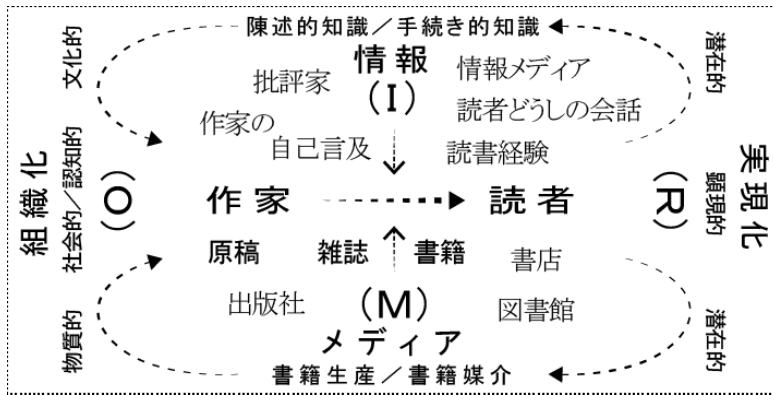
陳述的知識／手続き的知識

文化的

潜在的

情報
（I）

批評家

情報メディア

読者どうしの会話

作家の
自己言及

読書経験

組織化

社会的／認知的

（O）

作家

読者

（R）

実現化

顕現的

原稿

雑誌

書籍

書店

出版社

（M）

図書館

物質的

メディア

潜在的

書籍生産／書籍媒介